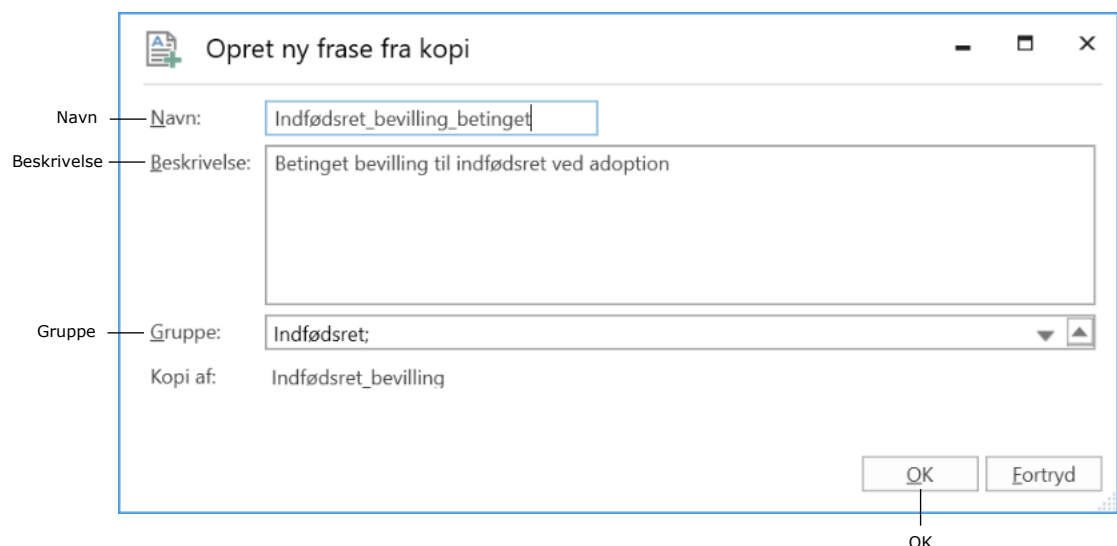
Opret ny frase fra kopi

Navn

Navn: Indfødsret_bevilling_betinget

Beskrivelse

Beskrivelse: Betinget bevilling til indfødsret ved adoption

Gruppe

Gruppe: Indfødsret;

Kopi af: Indfødsret_bevilling

OK

Fortryd

OK